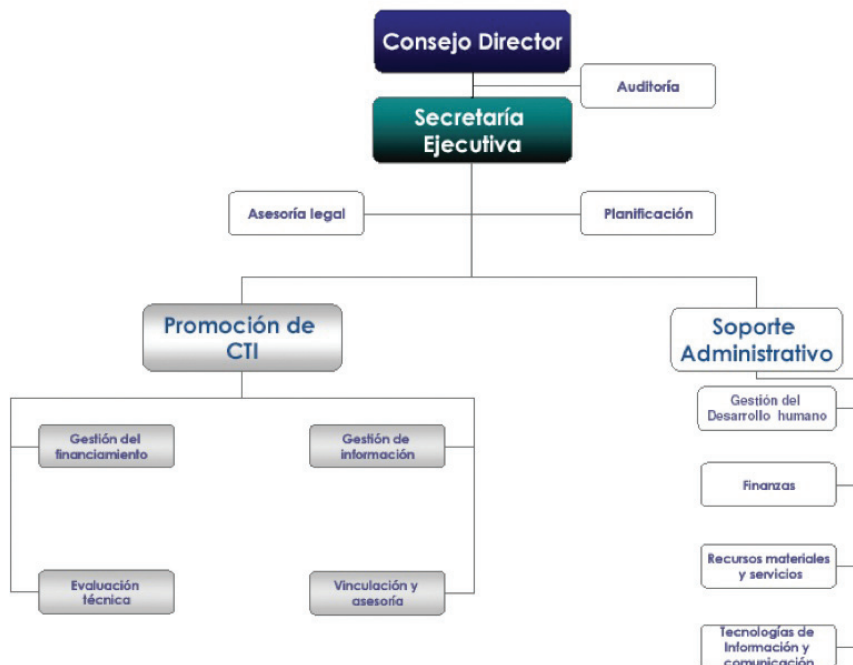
Consejo Director

Auditoría

Secretaría Ejecutiva

Asesoría legal

Planificación

Promoción de CTI

Soporte Administrativo

Gestión del financiamiento

Gestión de información

Evaluación técnica

Vinculación y asesoría

Gestión del Desarrollo humano

Finanzas

Recursos materiales y servicios

Tecnologías de Información y comunicación